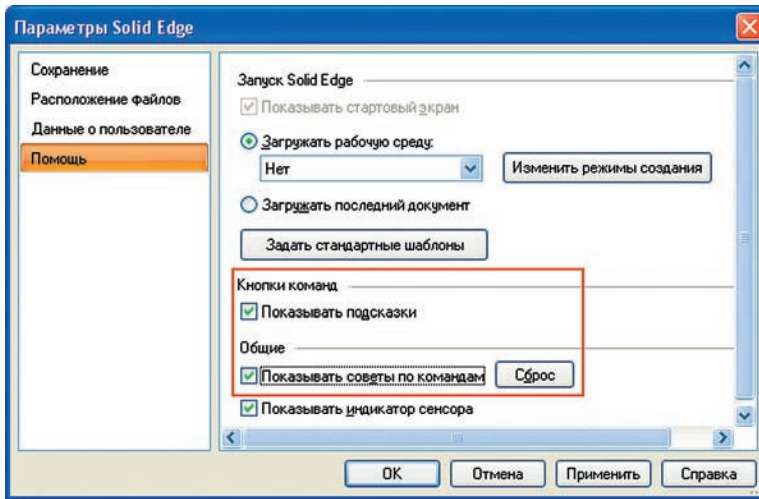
Параметры Solid Edge

Сохранение
Расположение файлов
Данные о пользователе
Помощь

Запуск Solid Edge
Показывать стартовый экран
Загружать рабочую среду:
Нет
Изменить режимы создания
Загружать последний документ
Задать стандартные шаблоны
Кнопки команд
Показывать подсказки
Общие
Показывать советы по командам
Сброс
Показывать индикатор сенсора

OK
Отмена
Применить
Справка